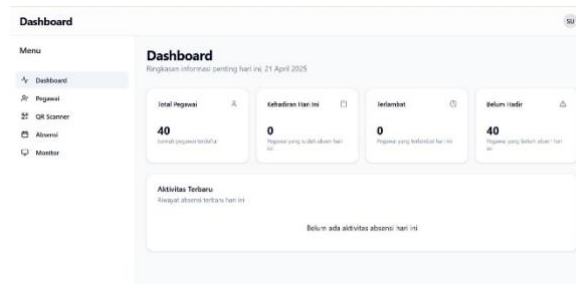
Dashboard

SU

Menu

Dashboard
Pegawai
QR Scanner
Absensi
Monitor

Dashboard
Ringkasan informasi penting hari ini: 21 April 2025

Total Pegawai
40
Jumlah pegawai terdaftar

Kehadiran Hari Ini
0
Pegawai yang sudah absen hari ini

Terlambat
0
Pegawai yang terlambat hari ini

Belum Hadir
40
Pegawai yang belum absen hari ini

Aktivitas Terbaru
Riwayat absensi terbaru hari ini

Belum ada aktivitas absensi hari ini